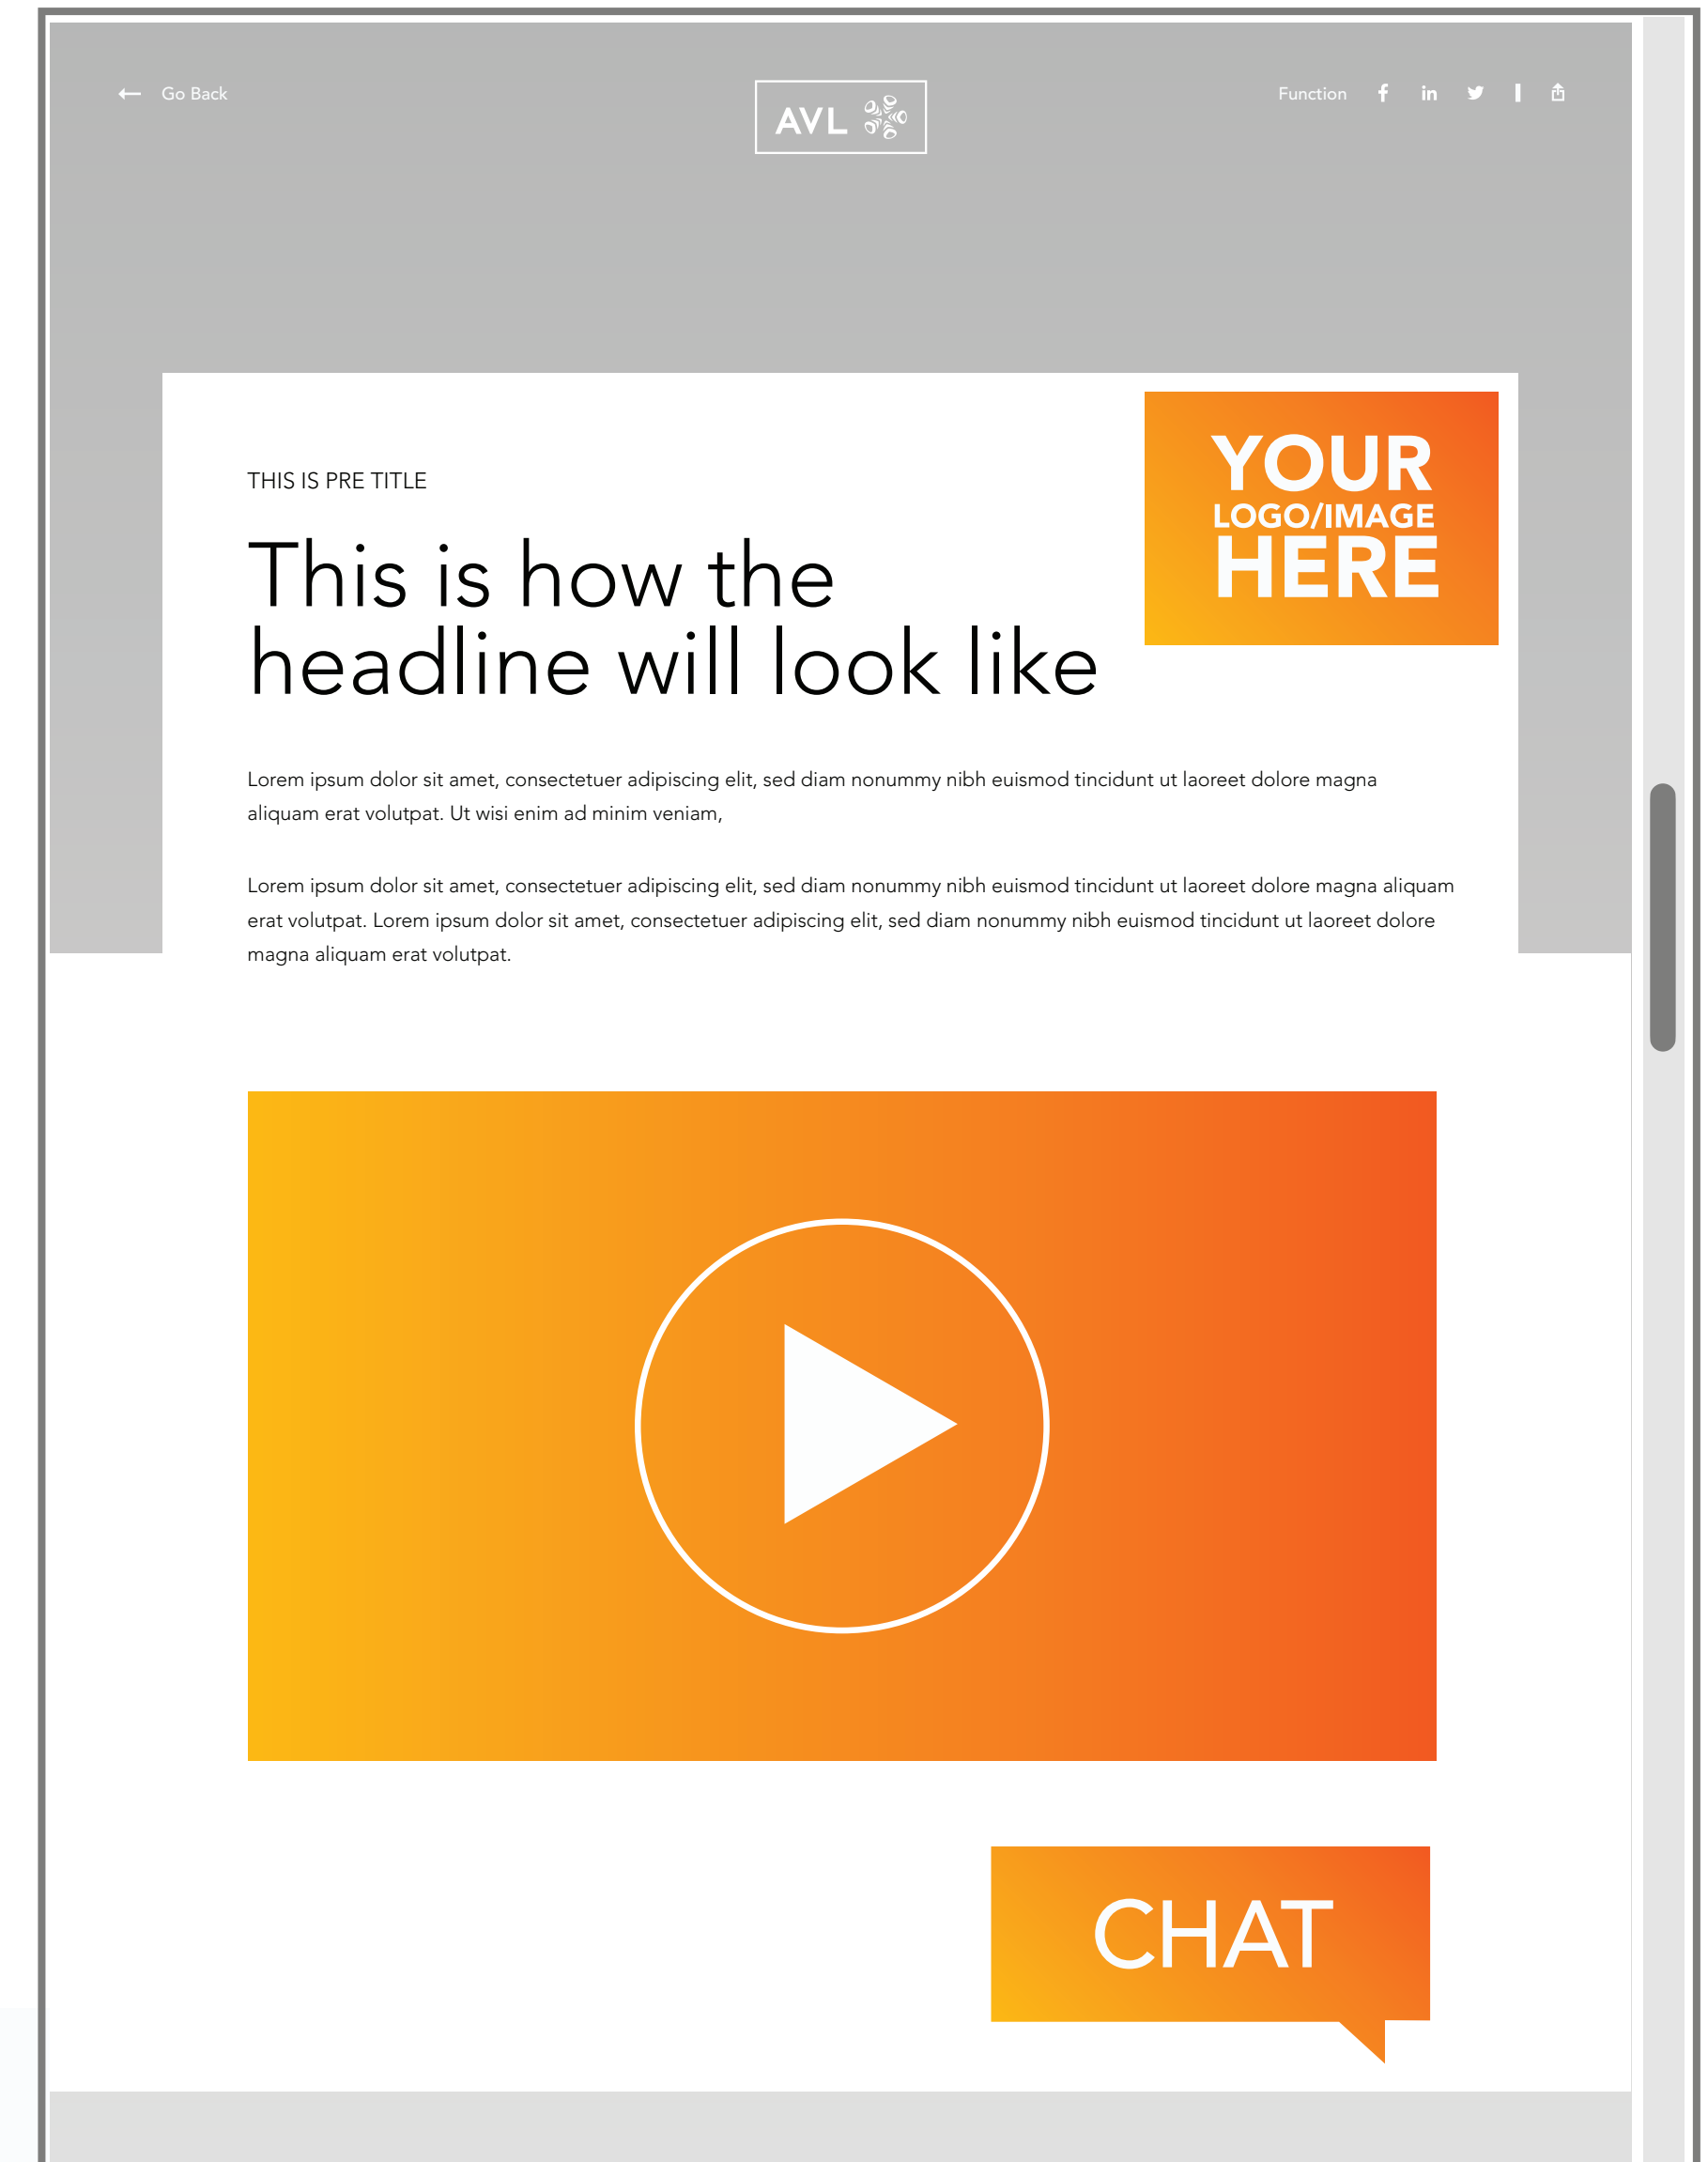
Go Back

AVL

Function

YOUR LOGO/IMAGE HERE

THIS IS PRE TITLE

This is how the headline will look like

Lorem ipsum dolor sit amet, consectetuer adipiscing elit, sed diam nonummy nibh euismod tincidunt ut laoreet dolore magna aliquam erat volutpat. Ut wisi enim ad minim veniam,

Lorem ipsum dolor sit amet, consectetuer adipiscing elit, sed diam nonummy nibh euismod tincidunt ut laoreet dolore magna aliquam erat volutpat. Lorem ipsum dolor sit amet, consectetuer adipiscing elit, sed diam nonummy nibh euismod tincidunt ut laoreet dolore magna aliquam erat volutpat.

CHAT